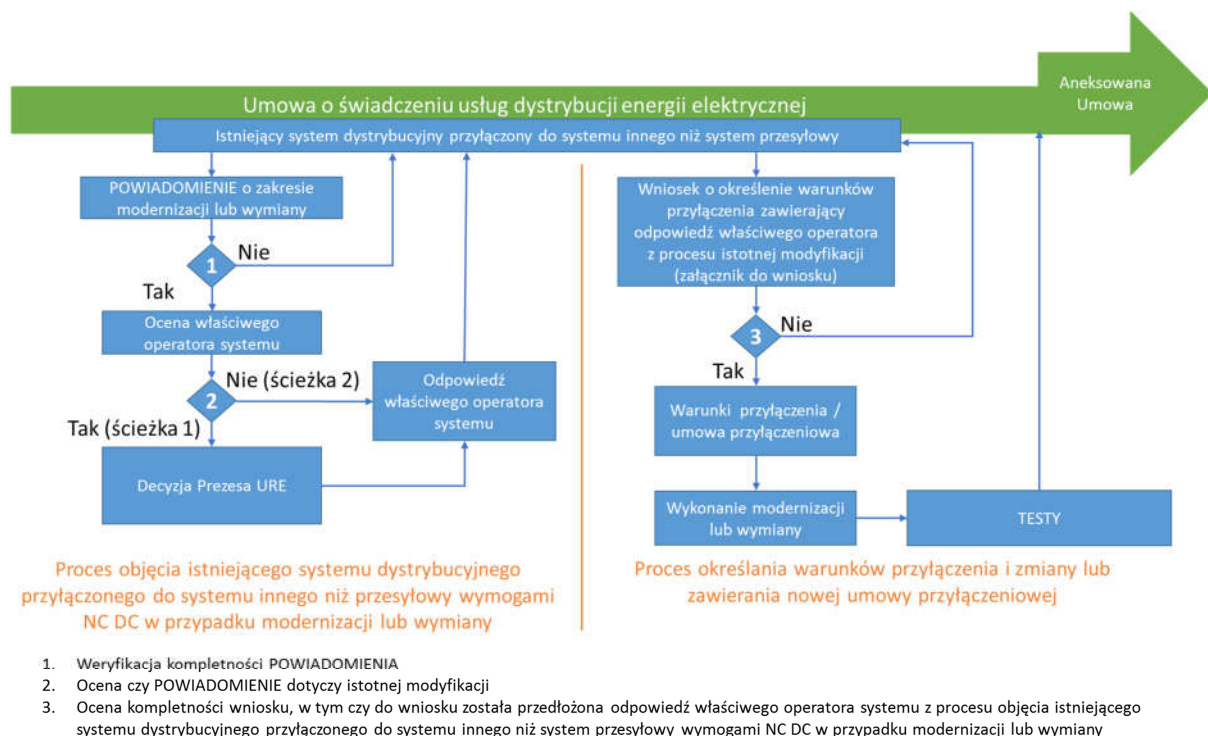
Umowa o świadczeniu usług dystrybucji energii elektrycznej

Aneksowana Umowa

Istniejący system dystrybucyjny przyłączony do systemu innego niż system przesyłowy

POWIADOMIENIE o zakresie modernizacji lub wymiany

1

Nie

Tak

Ocena właściwego operatora systemu

2

Nie (ścieżka 2)

Tak (ścieżka 1)

Odpowiedź właściwego operatora systemu

Decyzja Prezesa URE

Wniosek o określenie warunków przyłączenia zawierający odpowiedź właściwego operatora z procesu istotnej modyfikacji (załącznik do wniosku)

3

Nie

Tak

Warunki przyłączenia / umowa przyłączeniowa

Wykonanie modernizacji lub wymiany

TESTY

Proces objęcia istniejącego systemu dystrybucyjnego przyłączonego do systemu innego niż przesyłowy wymogami NC DC w przypadku modernizacji lub wymiany

Proces określania warunków przyłączenia i zmiany lub zawierania nowej umowy przyłączeniowej

1. Weryfikacja kompletności POWIADOMIENIA
2. Ocena czy POWIADOMIENIE dotyczy istotnej modyfikacji
3. Ocena kompletności wniosku, w tym czy do wniosku została przedłożona odpowiedź właściwego operatora systemu z procesu objęcia istniejącego systemu dystrybucyjnego przyłączonego do systemu innego niż system przesyłowy wymogami NC DC w przypadku modernizacji lub wymiany